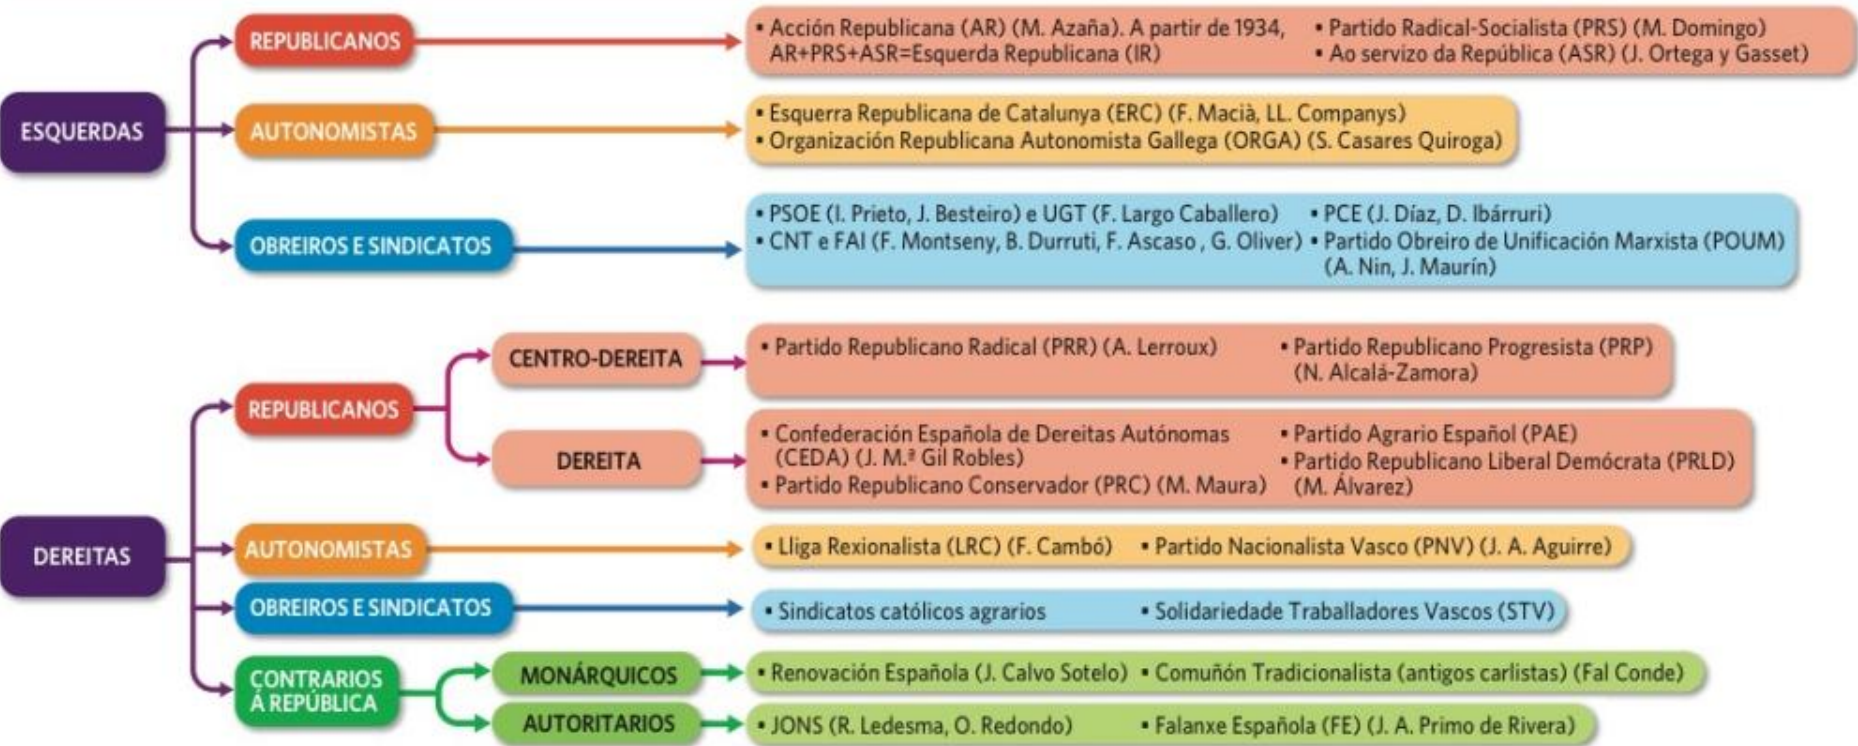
ESQUERDAS

REPUBLICANOS

• Acción Republicana (AR) (M. Azaña). A partir de 1934, AR+PRS+ASR=Esquerda Republicana (IR)
• Partido Radical-Socialista (PRS) (M. Domingo)
• Ao servizo da República (ASR) (J. Ortega y Gasset)

AUTONOMISTAS

• Esquerra Republicana de Catalunya (ERC) (F. Macià, LL. Companys)
• Organización Republicana Autonomista Gallega (ORGA) (S. Casares Quiroga)

OBREIROS E SINDICATOS

• PSOE (I. Prieto, J. Besteiro) e UGT (F. Largo Caballero)
• CNT e FAI (F. Montseny, B. Durruti, F. Ascaso , G. Oliver)
• PCE (J. Díaz, D. Ibárruri)
• Partido Obreiro de Unificación Marxista (POUM) (A. Nin, J. Maurín)

DEREITAS

REPUBLICANOS

CENTRO-DEREITA

• Partido Republicano Radical (PRR) (A. Lerroux)
• Partido Republicano Progresista (PRP) (N. Alcalá-Zamora)

DEREITA

• Confederación Española de Dereitas Autónomas (CEDA) (J. M.ª Gil Robles)
• Partido Republicano Conservador (PRC) (M. Maura)
• Partido Agrario Español (PAE)
• Partido Republicano Liberal Demócrata (PRLD) (M. Álvarez)

AUTONOMISTAS

• Lliga Rexionalista (LRC) (F. Cambó)
• Partido Nacionalista Vasco (PNV) (J. A. Aguirre)

OBREIROS E SINDICATOS

• Sindicatos católicos agrarios
• Solidariedade Traballadores Vascos (STV)

CONTRARIOS Á REPÚBLICA

MONÁRQUICOS

• Renovación Española (J. Calvo Sotelo)
• Comuñón Tradicionalista (antigos carlistas) (Fal Conde)

AUTORITARIOS

• JONS (R. Ledesma, O. Redondo)
• Falanxe Española (FE) (J. A. Primo de Rivera)